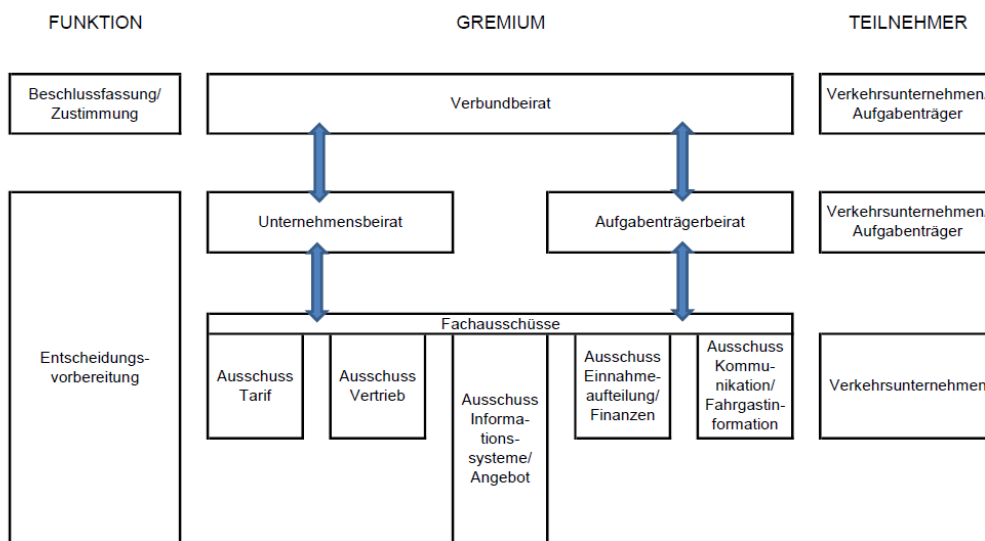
FUNKTION

GREMIUM

TEILNEHMER

Beschlussfassung/ Zustimmung

Verbundbeirat

Verkehrsunternehmen/ Aufgabenträger

Unternehmensbeirat

Aufgabenträgerbeirat

Verkehrsunternehmen/ Aufgabenträger

Fachausschüsse

Entscheidungsvorbereitung

Ausschuss Tarif

Ausschuss Vertrieb

Ausschuss Informationssysteme/ Angebot

Ausschuss Einnahmeaufteilung/ Finanzen

Ausschuss Kommunikation/ Fahrgastinformation

Verkehrsunternehmen